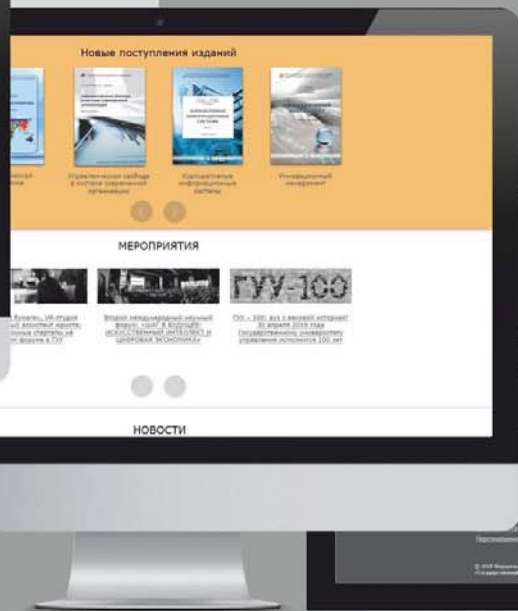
Новые поступления изданий

Управленческая свобода в системе современной организации

Корпоративные информационные системы

Инновационный менеджмент

МЕРОПРИЯТИЯ

ГУУ-100

Второй международный научный форум: «ШАГ В БУДУЩЕЕ: ИСКУССТВЕННЫЙ ИНТЕЛЛЕКТ И ЦИФРОВАЯ ЭКОНОМИКА»

ГУУ – 100: вуз с вековой историей! 30 апреля 2019 года Государственному университету управления исполнится 100 лет

НОВОСТИ